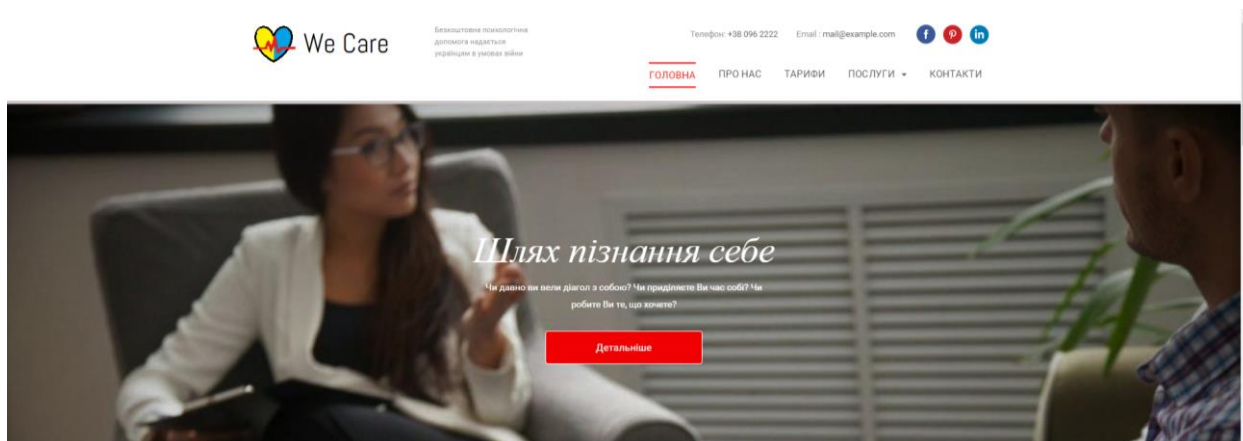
We Care

Безкоштовна психологічна допомога надається українцям в умовах війни

Телефон: +38 096 2222 Email : mail@example.com

ГОЛОВНА ПРО НАС ТАРИФИ ПОСЛУГИ КОНТАКТИ

Шлях пізнання себе

Чи давно ви вели діагол з собою? Чи приділяєте Ви час собі? Чи робите Ви те, що хочете?

Детальніше